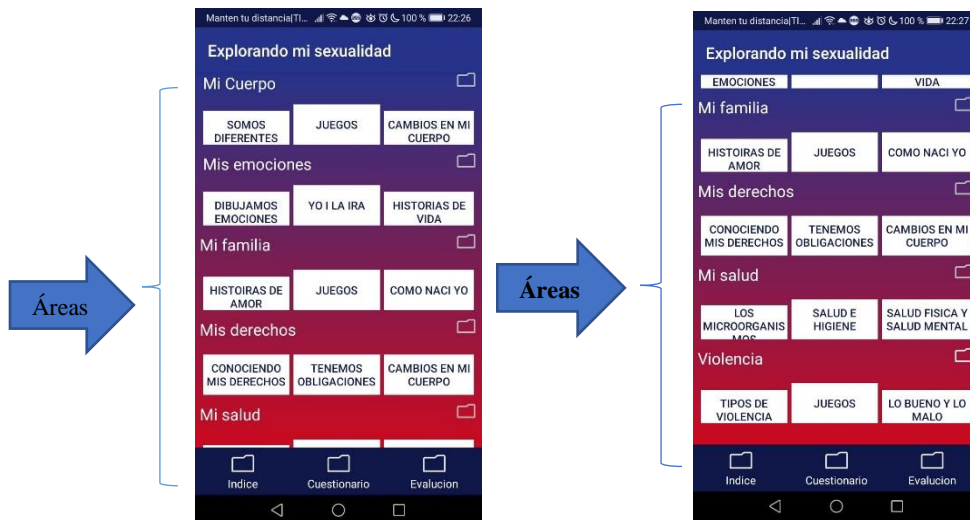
Áreas

Manten tu distancia|TI... 100 % 22:26

Explorando mi sexualidad

Mi Cuerpo

SOMOS DIFERENTES

JUEGOS

CAMBIOS EN MI CUERPO

Mis emociones

DIBUJAMOS EMOCIONES

YO I LA IRA

HISTORIAS DE VIDA

Mi familia

HISTOIRAS DE AMOR

JUEGOS

COMO NACI YO

Mis derechos

CONOCIENDO MIS DERECHOS

TENEMOS OBLIGACIONES

CAMBIOS EN MI CUERPO

Mi salud

Indice

Cuestionario

Evalucion

Áreas

Manten tu distancia|TI... 100 % 22:27

Explorando mi sexualidad

EMOCIONES

VIDA

Mi familia

HISTOIRAS DE AMOR

JUEGOS

COMO NACI YO

Mis derechos

CONOCIENDO MIS DERECHOS

TENEMOS OBLIGACIONES

CAMBIOS EN MI CUERPO

Mi salud

LOS MICROORGANIS MOS

SALUD E HIGIENE

SALUD FISICA Y SALUD MENTAL

Violencia

TIPOS DE VIOLENCIA

JUEGOS

LO BUENO Y LO MALO

Indice

Cuestionario

Evalucion